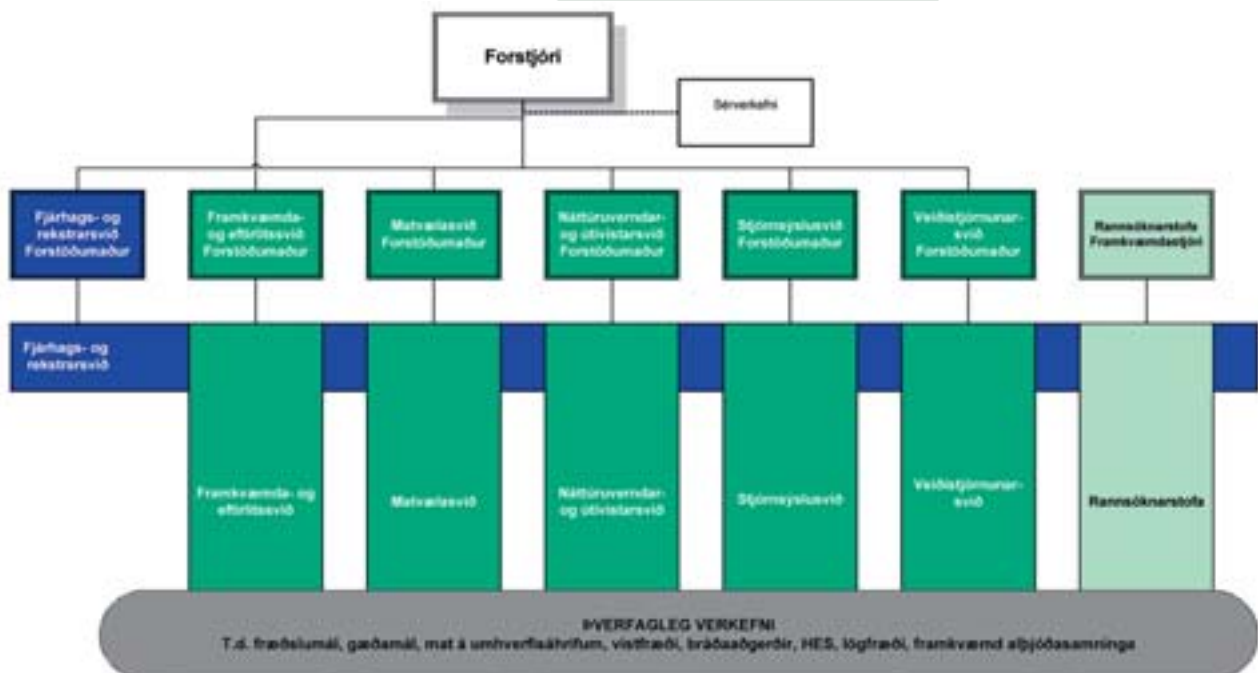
Forstjóri

Sérverkefni

Fjárhags- og rekstrarsvið Forstöðumaður

Framkvæmda- og eftirlitssvið Forstöðumaður

Matvælasvið Forstöðumaður

Náttúruverndar- og útivistarsvið Forstöðumaður

Stjórnsýslusvið Forstöðumaður

Veiðistjórnunarsvið Forstöðumaður

Rannsóknarstofa Framkvæmdastjóri

Fjárhags- og rekstrarsvið

Framkvæmda- og eftirlitssvið

Matvælasvið

Náttúruverndar- og útivistarsvið

Stjórnsýslusvið

Veiðistjórnunarsvið

Rannsóknarstofa

ÞVERFAGLEG VERKEFNI
T.d. fræðslumál, gæðamál, mat á umhverfisáhrifum, vistfræði, bráðaaðgerðir, HES, lögfræði, framkvæmd alþjóðasamninga